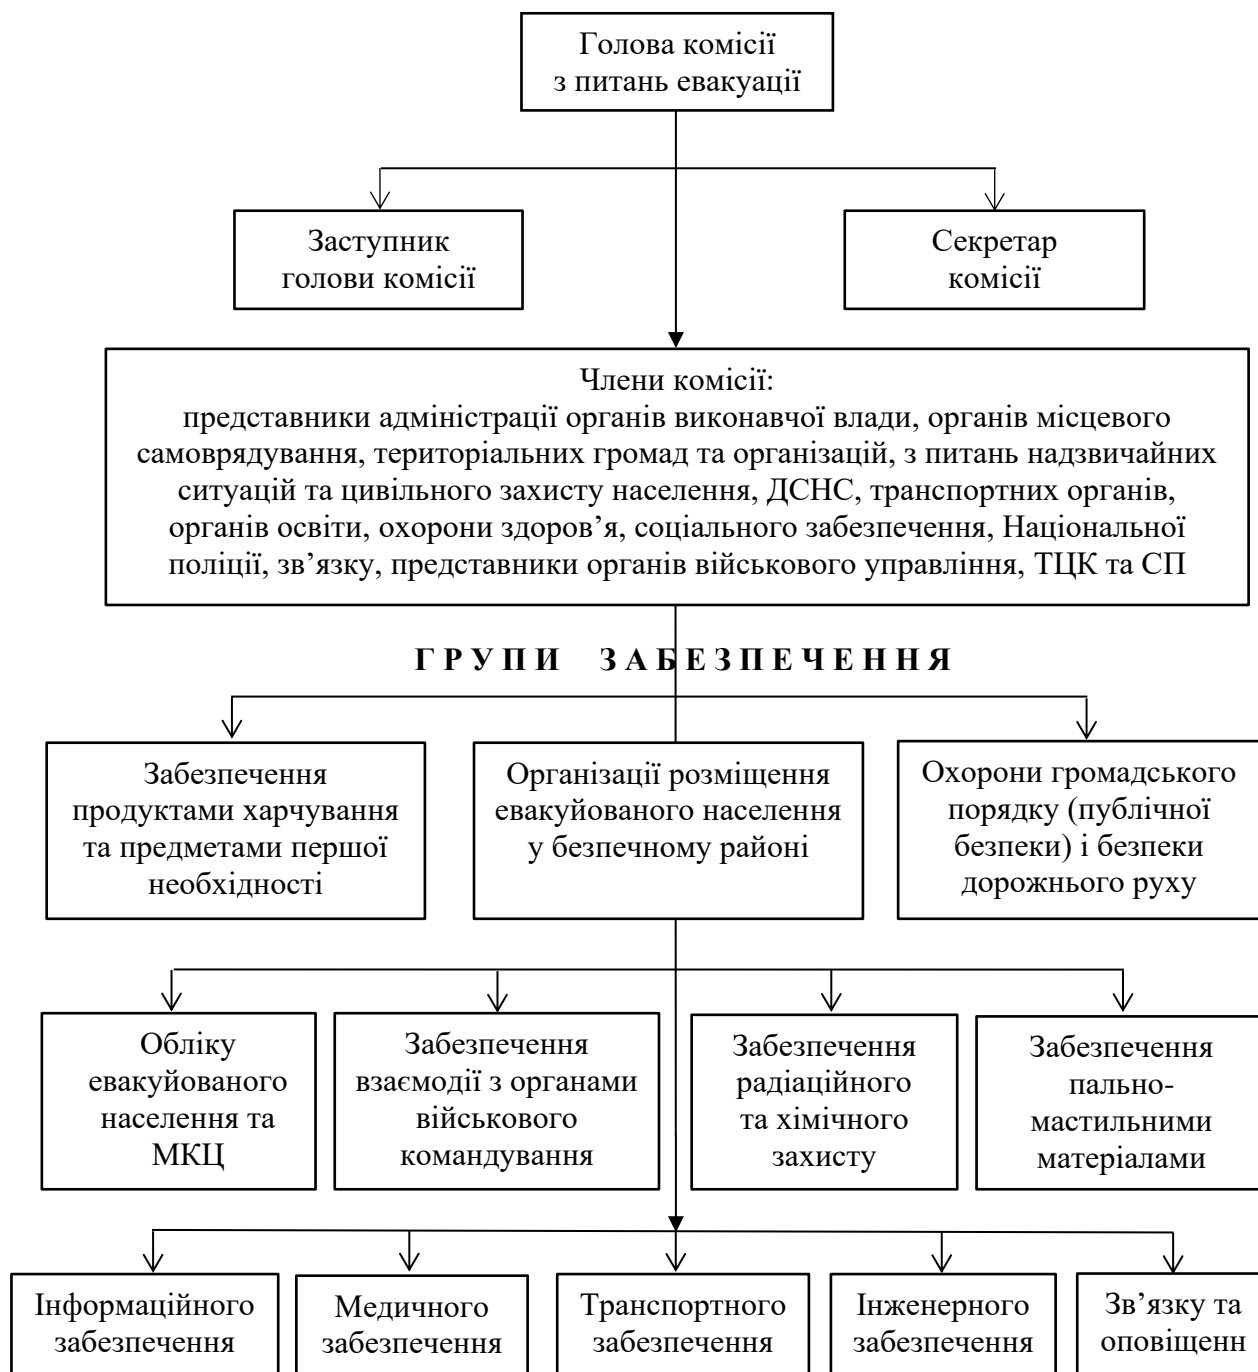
Голова комісії з питань евакуації

Заступник голови комісії

Секретар комісії

Члени комісії:
представники адміністрації органів виконавчої влади, органів місцевого самоврядування, територіальних громад та організацій, з питань надзвичайних ситуацій та цивільного захисту населення, ДСНС, транспортних органів, органів освіти, охорони здоров’я, соціального забезпечення, Національної поліції, зв’язку, представники органів військового управління, ТЦК та СП

ГРУПИ ЗАБЕЗПЕЧЕННЯ

Забезпечення продуктами харчування та предметами першої необхідності

Організації розміщення евакуйованого населення у безпечному районі

Охорони громадського порядку (публічної безпеки) і безпеки дорожнього руху

Обліку евакуйованого населення та МКЦ

Забезпечення взаємодії з органами військового командування

Забезпечення радіаційного та хімічного захисту

Забезпечення пально-мастильними матеріалами

Інформаційного забезпечення

Медичного забезпечення

Транспортного забезпечення

Інженерного забезпечення

Зв’язку та оповіщенн